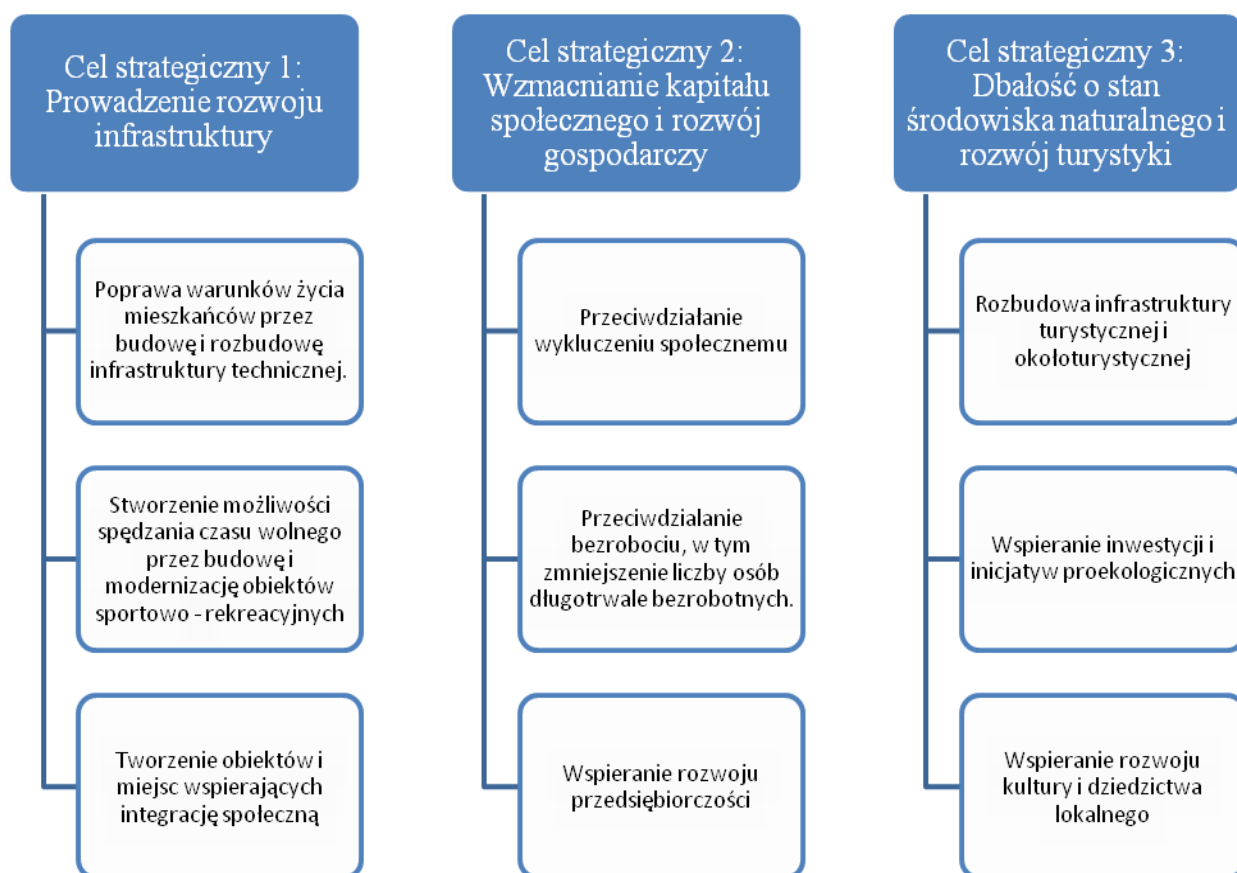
Cel strategiczny 1: Prowadzenie rozwoju infrastruktury

Poprawa warunków życia mieszkańców przez budowę i rozbudowę infrastruktury technicznej.

Stworzenie możliwości spędzania czasu wolnego przez budowę i modernizację obiektów sportowo - rekreacyjnych

Tworzenie obiektów i miejsc wspierających integrację społeczną

Cel strategiczny 2: Wzmacnianie kapitału społecznego i rozwój gospodarczy

Przeciwdziałanie wykluczeniu społecznemu

Przeciwdziałanie bezrobociu, w tym zmniejszenie liczby osób długotrwale bezrobotnych.

Wspieranie rozwoju przedsiębiorczości

Cel strategiczny 3: Dbałość o stan środowiska naturalnego i rozwój turystyki

Rozbudowa infrastruktury turystycznej i okołoturystycznej

Wspieranie inwestycji i inicjatyw proekologicznych

Wspieranie rozwoju kultury i dziedzictwa lokalnego